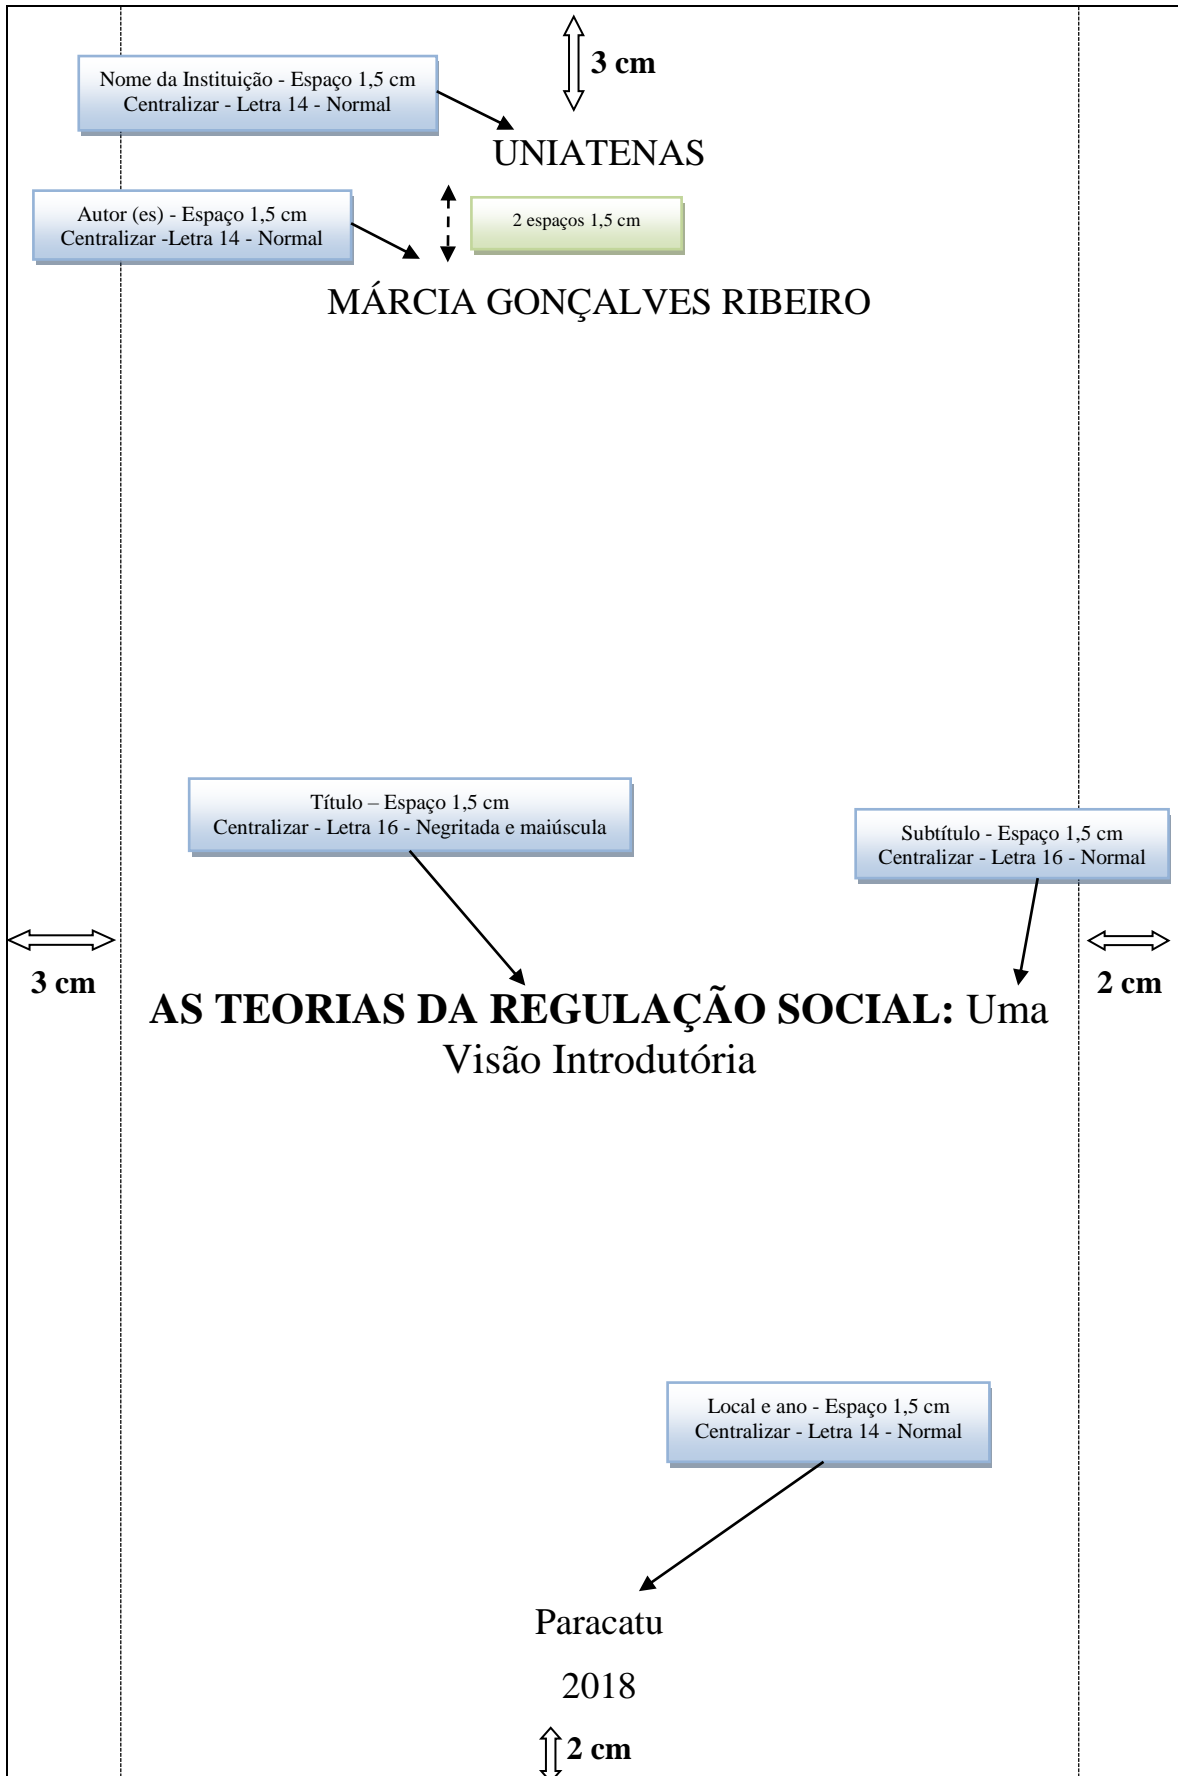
3 cm

Nome da Instituição - Espaço 1,5 cm
Centralizar - Letra 14 - Normal

UNIATENAS

Autor (es) - Espaço 1,5 cm
Centralizar -Letra 14 - Normal

2 espaços 1,5 cm

MÁRCIA GONÇALVES RIBEIRO

Título – Espaço 1,5 cm
Centralizar - Letra 16 - Negritada e maiúscula

Subtítulo - Espaço 1,5 cm
Centralizar - Letra 16 - Normal

3 cm

2 cm

**AS TEORIAS DA REGULAÇÃO SOCIAL:** Uma Visão Introdutória

Local e ano - Espaço 1,5 cm
Centralizar - Letra 14 - Normal

Paracatu

2018

2 cm